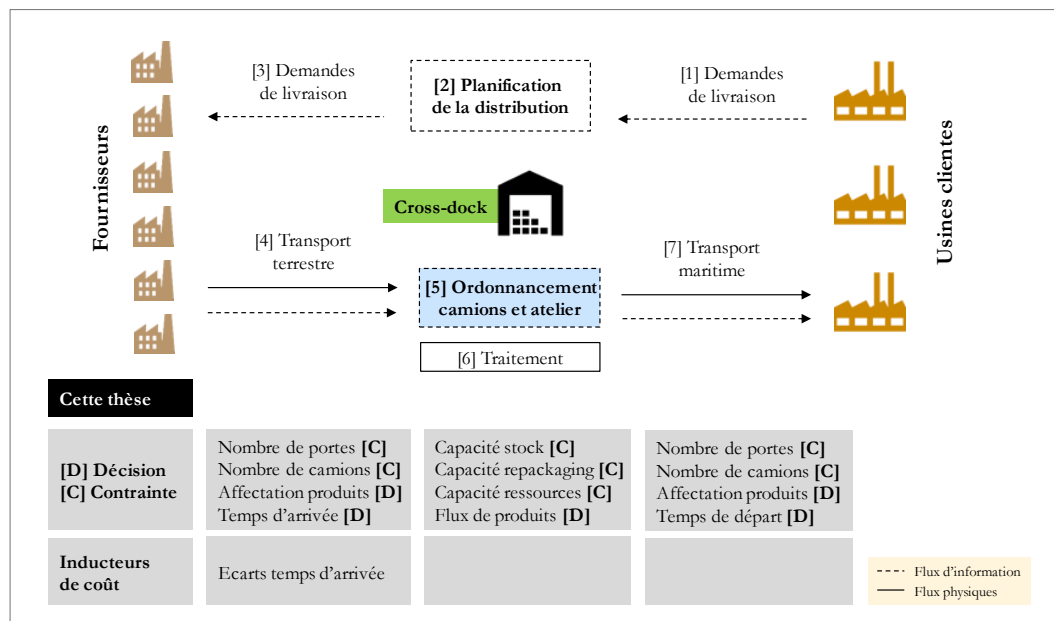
[3] Demandes de livraison

[2] Planification de la distribution

[1] Demandes de livraison

Fournisseurs

Usines clientes

Cross-dock

[4] Transport terrestre

[5] Ordonnancement camions et atelier

[7] Transport maritime

[6] Traitement

Cette thèse

| [D] Décision [C] Contrainte | Nombre de portes **[C]** Nombre de camions **[C]** Affectation produits **[D]** Temps d'arrivée **[D]** | Capacité stock **[C]** Capacité repackaging **[C]** Capacité ressources **[C]** Flux de produits **[D]** | Nombre de portes **[C]** Nombre de camions **[C]** Affectation produits **[D]** Temps de départ **[D]** |
|---|---|---|---|
| Inducteurs de coût | Ecarts temps d'arrivée | | |

Flux d'information
Flux physiques